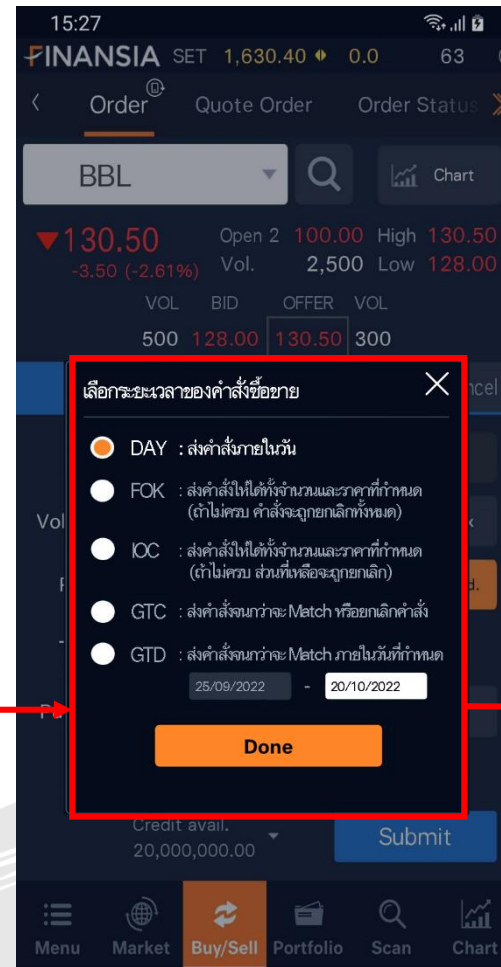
15:27

FINANSIA SET 1,630.40 0.0 63

Order Quote Order Order Status

BBL

Chart

▼130.50 Open 2 100.00 High 130.50
-3.50 (-2.61%) Vol. 2,500 Low 128.00

VOL BID OFFER VOL
500 128.00 130.50 300

เลือกระยะเวลาของคำสั่งซื้อขาย

DAY : ส่งคำสั่งภายในวัน

FOK : ส่งคำสั่งให้ได้ทั้งจำนวนและราคาที่กำหนด (ถ้าไม่ครบ คำสั่งจะถูกยกเลิกทั้งหมด)

IOC : ส่งคำสั่งให้ได้ทั้งจำนวนและราคาที่กำหนด (ถ้าไม่ครบ ส่วนที่เหลือจะถูกยกเลิก)

GTC : ส่งคำสั่งจนกว่าจะ Match หรือยกเลิกคำสั่ง

GTD : ส่งคำสั่งจนกว่าจะ Match ภายในวันที่กำหนด

25/09/2022 - 20/10/2022

Done

Credit avail.
20,000,000.00

Submit

Menu Market Buy/Sell Portfolio Scan Chart